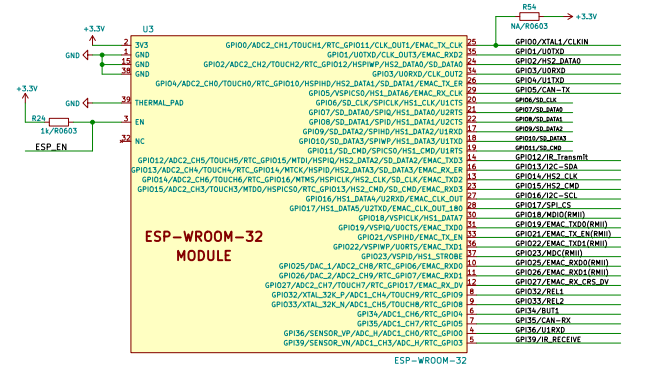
+3.3V

U3

R54
NA/R0603
+3.3V

GND
2 3V3
1 GND
15 GND
38 GND

GPIO0/ADC2_CH1/TOUCH1/RTC_GPIO11/CLK_OUT1/EMAC_TX_CLK 25
GPIO1/U0TXD/CLK_OUT3/EMAC_RXD2 35
GPIO2/ADC2_CH2/TOUCH2/RTC_GPIO12/HS2_DATA0/SD_DATA0 24
GPIO3/U0RXD/CLK_OUT2 34
GPIO4/ADC2_CH0/TOUCH0/RTC_GPIO10/HSPIHD/HS2_DATA1/SD_DATA1/EMAC_TX_ER 26
GPIO5/VSPICS0/HS1_DATA6/EMAC_RX_CLK 29
GPIO6/SD_CLK/SPICLK/HS1_CLK/U1CTS 20
GPIO7/SD_DATA0/SPIQ/HS1_DATA0/U2RTS 21
GPIO8/SD_DATA1/SPID/HS1_DATA1/U2CTS 22
GPIO9/SD_DATA2/SPIHD/HS1_DATA2/U1RXD 17
GPIO10/SD_DATA3/SPIWP/HS1_DATA3/U1TXD 18
GPIO11/SD_CMD/SPICS0/HS1_CMD/U1RTS 19
GPIO12/ADC2_CH5/TOUCH5/RTC_GPIO15/MTDI/HSPIQ/HS2_DATA2/SD_DATA2/EMAC_TXD3 14
GPIO13/ADC2_CH4/TOUCH4/RTC_GPIO14/MTCK/HSPID/HS2_DATA3/SD_DATA3/EMAC_RX_ER 16
GPIO14/ADC2_CH6/TOUCH6/RTC_GPIO16/MTMS/HSPICLK/HS2_CLK/SD_CLK/EMAC_TXD2 13
GPIO15/ADC2_CH3/TOUCH3/MTDO/HSPICS0/RTC_GPIO13/HS2_CMD/SD_CMD/EMAC_RXD3 23
GPIO16/HS1_DATA4/U2RXD/EMAC_CLK_OUT 27
GPIO17/HS1_DATA5/U2TXD/EMAC_CLK_OUT_180 28
GPIO18/VSPICLK/HS1_DATA7 30
GPIO19/VSPIQ/U0CTS/EMAC_TXD0 31
GPIO21/VSPIHD/EMAC_TX_EN 33
GPIO22/VSPIWP/U0RTS/EMAC_TXD1 36
GPIO23/VSPID/HS1_STROBE 37
GPIO25/DAC_1/ADC2_CH8/RTC_GPIO6/EMAC_RXD0 10
GPIO26/DAC_2/ADC2_CH9/RTC_GPIO7/EMAC_RXD1 11
GPIO27/ADC2_CH7/TOUCH7/RTC_GPIO17/EMAC_RX_DV 12
GPIO32/XTAL_32K_P/ADC1_CH4/TOUCH9/RTC_GPIO9 8
GPIO33/XTAL_32K_N/ADC1_CH5/TOUCH8/RTC_GPIO8 9
GPIO34/ADC1_CH6/RTC_GPIO4 6
GPIO35/ADC1_CH7/RTC_GPIO5 7
GPIO36/SENSOR_VP/ADC_H/ADC1_CH0/RTC_GPIO0 4
GPIO39/SENSOR_VN/ADC1_CH3/ADC_H/RTC_GPIO3 5

GND
39 THERMAL_PAD

+3.3V
R24
1k/R0603
3 EN
ESP_EN

32 NC

ESP-WROOM-32
MODULE

ESP-WROOM-32

GPIO0/XTAL1/CLKIN
GPIO1/U0TXD
GPIO2/HS2_DATA0
GPIO3/U0RXD
GPIO4/U1TXD
GPIO5/CAN-TX
GPIO6/SD_CLK
GPIO7/SD_DATA0
GPIO8/SD_DATA1
GPIO9/SD_DATA2
GPIO10/SD_DATA3
GPIO11/SD_CMD
GPIO12/IR_Transmit
GPIO13/I2C-SDA
GPIO14/HS2_CLK
GPIO15/HS2_CMD
GPIO16/I2C-SCL
GPIO17/SPI_CS
GPIO18/MDIO(RMII)
GPIO19/EMAC_TXD0(RMII)
GPIO21/EMAC_TX_EN(RMII)
GPIO22/EMAC_TXD1(RMII)
GPIO23/MDC(RMII)
GPIO25/EMAC_RXD0(RMII)
GPIO26/EMAC_RXD1(RMII)
GPIO27/EMAC_RX_CRS_DV
GPIO32/REL1
GPIO33/REL2
GPIO34/BUT1
GPIO35/CAN-RX
GPIO36/U1RXD
GPIO39/IR_RECEIVE